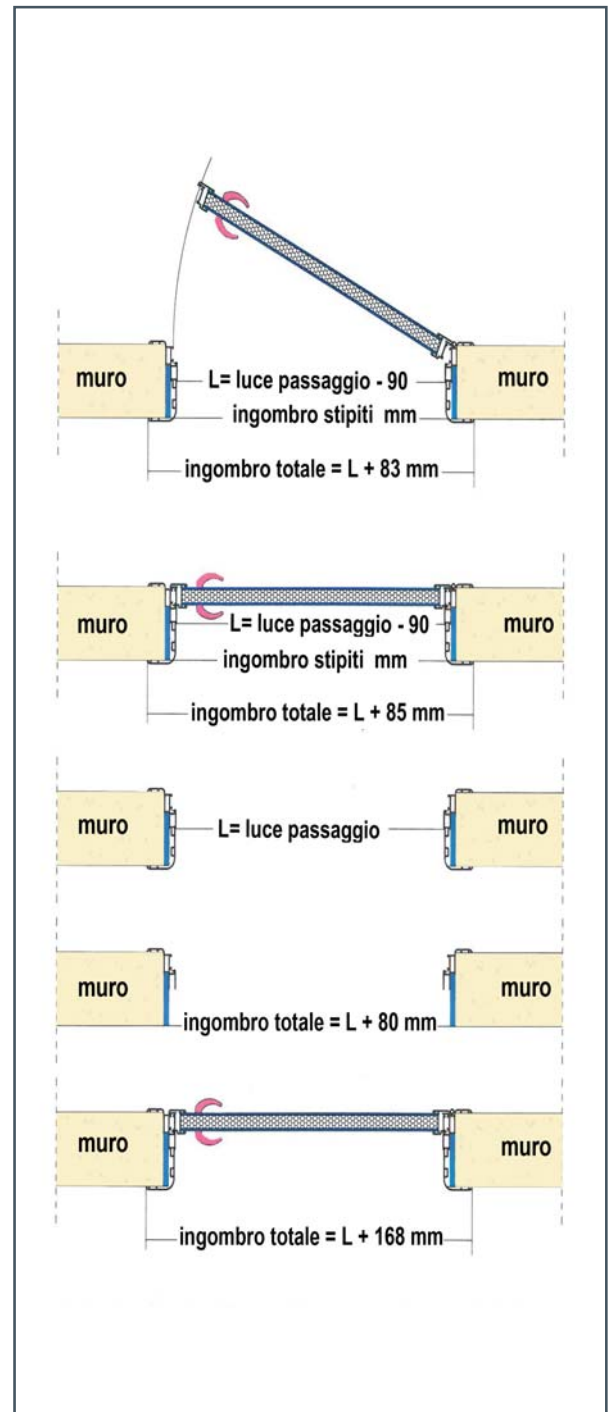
muro
L= luce passaggio - 90
muro
ingombro stipiti mm
ingombro totale = L + 83 mm

muro
L= luce passaggio - 90
muro
ingombro stipiti mm
ingombro totale = L + 85 mm

muro
L= luce passaggio
muro

muro
muro
ingombro totale = L + 80 mm

muro
muro
ingombro totale = L + 168 mm